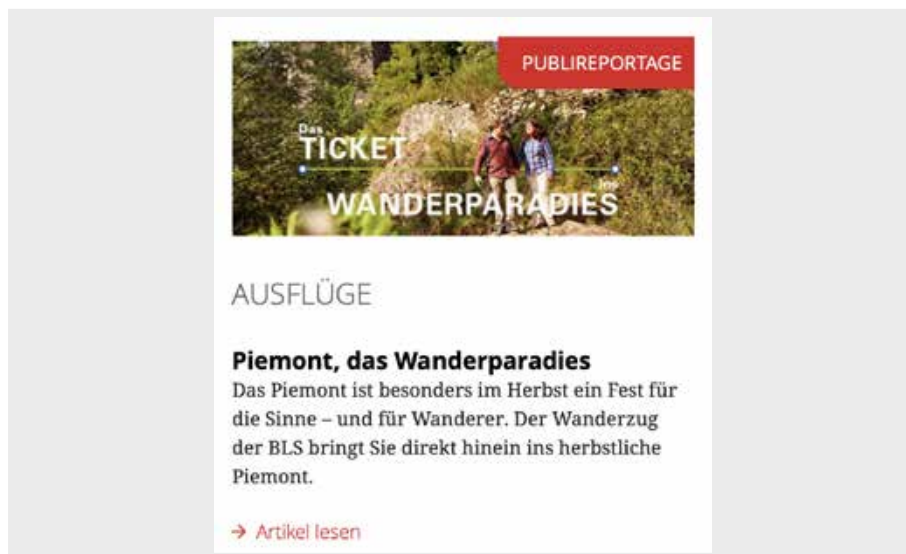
PUBLIREPORTAGE

Das TICKET ins WANDERPARADIES

AUSFLÜGE

Piemont, das Wanderparadies
Das Piemont ist besonders im Herbst ein Fest für die Sinne – und für Wanderer. Der Wanderzug der BLS bringt Sie direkt hinein ins herbstliche Piemont.

→ Artikel lesen